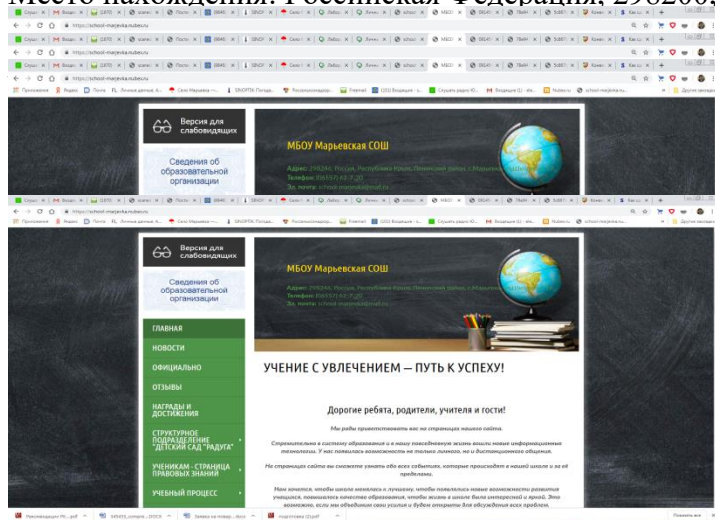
Место нахождения: Российская Федерация, 298206,

https://school-marjevka.nubex.ru

Версия для слабовидящих

Сведения об образовательной организации

МБОУ Марьевская СОШ

Адрес: 298206, Россия, Республика Крым, Ленинский район, с.Марьевка
Телефон: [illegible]
Эл. почта: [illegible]

https://school-marjevka.nubex.ru

Версия для слабовидящих

Сведения об образовательной организации

МБОУ Марьевская СОШ

Адрес: 298206, Россия, Республика Крым, Ленинский район, с.Марьевка
Телефон: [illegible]
Эл. почта: school-marjevka@mail.ru

ГЛАВНАЯ
НОВОСТИ
ОФИЦИАЛЬНО
ОТЗЫВЫ
НАГРАДЫ И ДОСТИЖЕНИЯ
СТРУКТУРНОЕ ПОДРАЗДЕЛЕНИЕ "ДЕТСКИЙ САД "РАДУГА"
УЧЕНИКАМ - СТРАНИЦА ПРАВОВЫХ ЗНАНИЙ
УЧЕБНЫЙ ПРОЦЕСС

УЧЕНИЕ С УВЛЕЧЕНИЕМ — ПУТЬ К УСПЕХУ!

Дорогие ребята, родители, учителя и гости!

Мы рады приветствовать вас на страницах нашего сайта.

Стремительно в систему образования и в нашу повседневную жизнь вошли новые информационные технологии. У нас появилась возможность не только личного, но и дистанционного общения.

На страницах сайта вы сможете узнать обо всех событиях, которые происходят в нашей школе и за её пределами.

Нам хочется, чтобы школа менялась к лучшему, чтобы появились новые возможности развития учащихся, повышалось качество образования, чтобы жизнь в школе была интересной и яркой. Это возможно, если мы объединим свои усилия и будем открыты для обсуждения всех проблем.